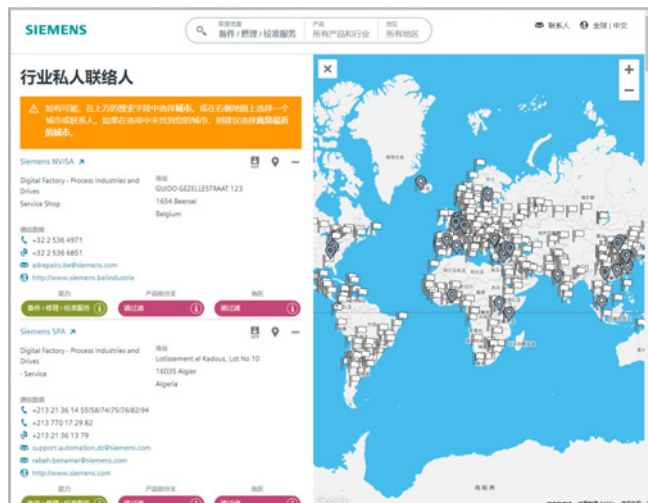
SIEMENS

联系地图
备件 / 修理 / 校准服务

产品
所有产品和行业

地区
所有地区

联系人　全球 | 中文

行业私人联络人

如有可能，在上方的搜索字段中选择城市，或在右侧地图上选择一个城市或联系人。如果在选项中未找到您的城市，则建议选择离您最近的城市。

Siemens NV/SA

Digital Factory - Process Industries and Drives
Service Shop

地址
GUIDO GEZELLESTRAAT 123
1654 Beersel
Belgium

通讯数据
+32 2 536 4971
+32 2 536 6851
adrepairs.be@siemens.com
http://www.siemens.be/industrie

服务
备件 / 修理 / 校准服务
产品组合/行业
请过滤
地区
请过滤

Siemens SPA

Digital Factory - Process Industries and Drives
- Service

地址
Lotissement el Kadous, Lot No 10
16035 Alger
Algeria

通讯数据
+213 21 36 14 55/58/74/75/76/82/94
+213 770 17 29 82
+213 21 36 13 79
support.automation.dz@siemens.com
rabah.benamar@siemens.com
http://www.siemens.com

服务
备件 / 修理 / 校准服务
产品组合/行业
请过滤
地区
请过滤

+
−